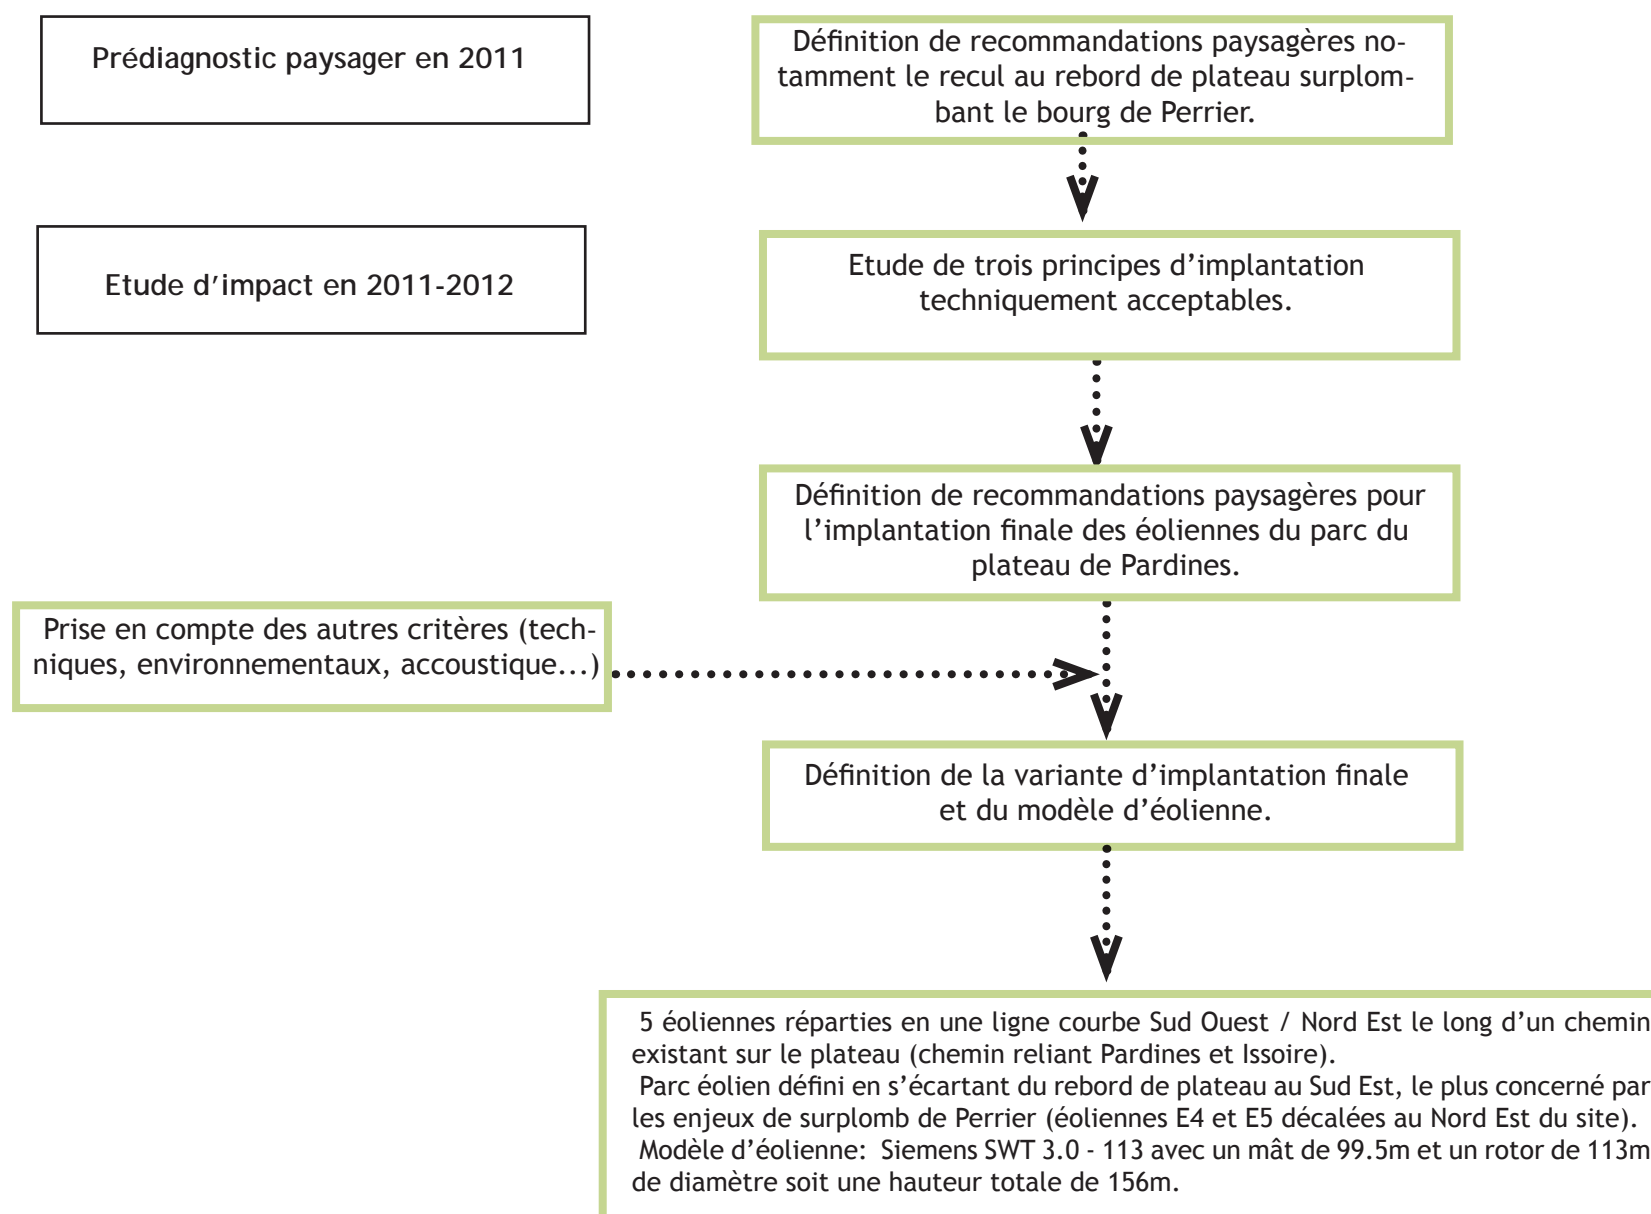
Prédiagnostic paysager en 2011

Définition de recommandations paysagères notamment le recul au rebord de plateau surplombant le bourg de Perrier.

Etude d'impact en 2011-2012

Etude de trois principes d'implantation techniquement acceptables.

Définition de recommandations paysagères pour l'implantation finale des éoliennes du parc du plateau de Pardines.

Prise en compte des autres critères (techniques, environnementaux, accoustique...)

Définition de la variante d'implantation finale et du modèle d'éolienne.

5 éoliennes réparties en une ligne courbe Sud Ouest / Nord Est le long d'un chemin existant sur le plateau (chemin reliant Pardines et Issoire).
Parc éolien défini en s'écartant du rebord de plateau au Sud Est, le plus concerné par les enjeux de surplomb de Perrier (éoliennes E4 et E5 décalées au Nord Est du site).
Modèle d'éolienne: Siemens SWT 3.0 - 113 avec un mât de 99.5m et un rotor de 113m de diamètre soit une hauteur totale de 156m.